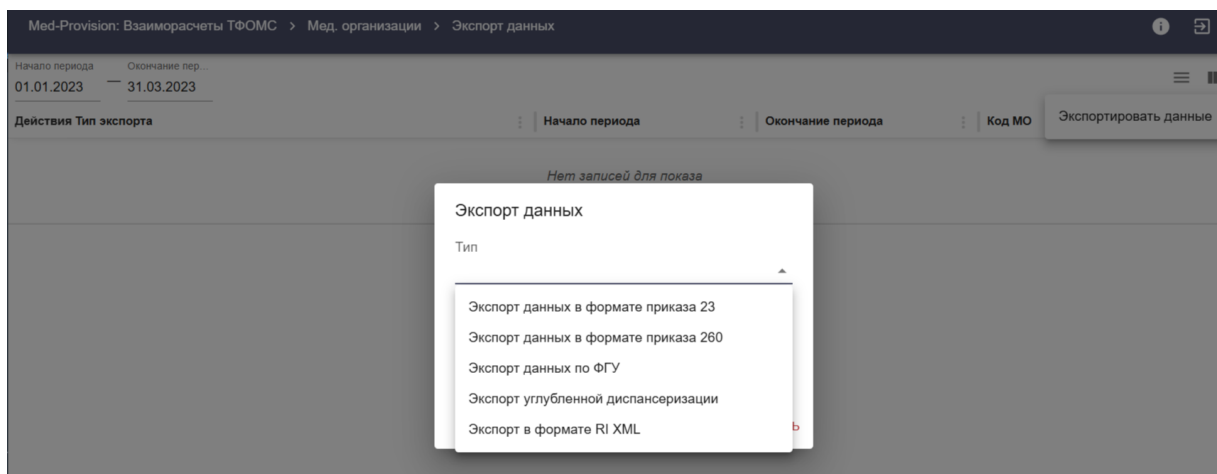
Med-Provision: Взаиморасчеты ТФОМС > Мед. организации > Экспорт данных

Начало периода
01.01.2023
—
Окончание пер...
31.03.2023

Действия Тип экспорта | Начало периода | Окончание периода | Код МО

Экспортировать данные

Нет записей для показа

Экспорт данных

Тип

Экспорт данных в формате приказа 23
Экспорт данных в формате приказа 260
Экспорт данных по ФГУ
Экспорт углубленной диспансеризации
Экспорт в формате RI XML

ь